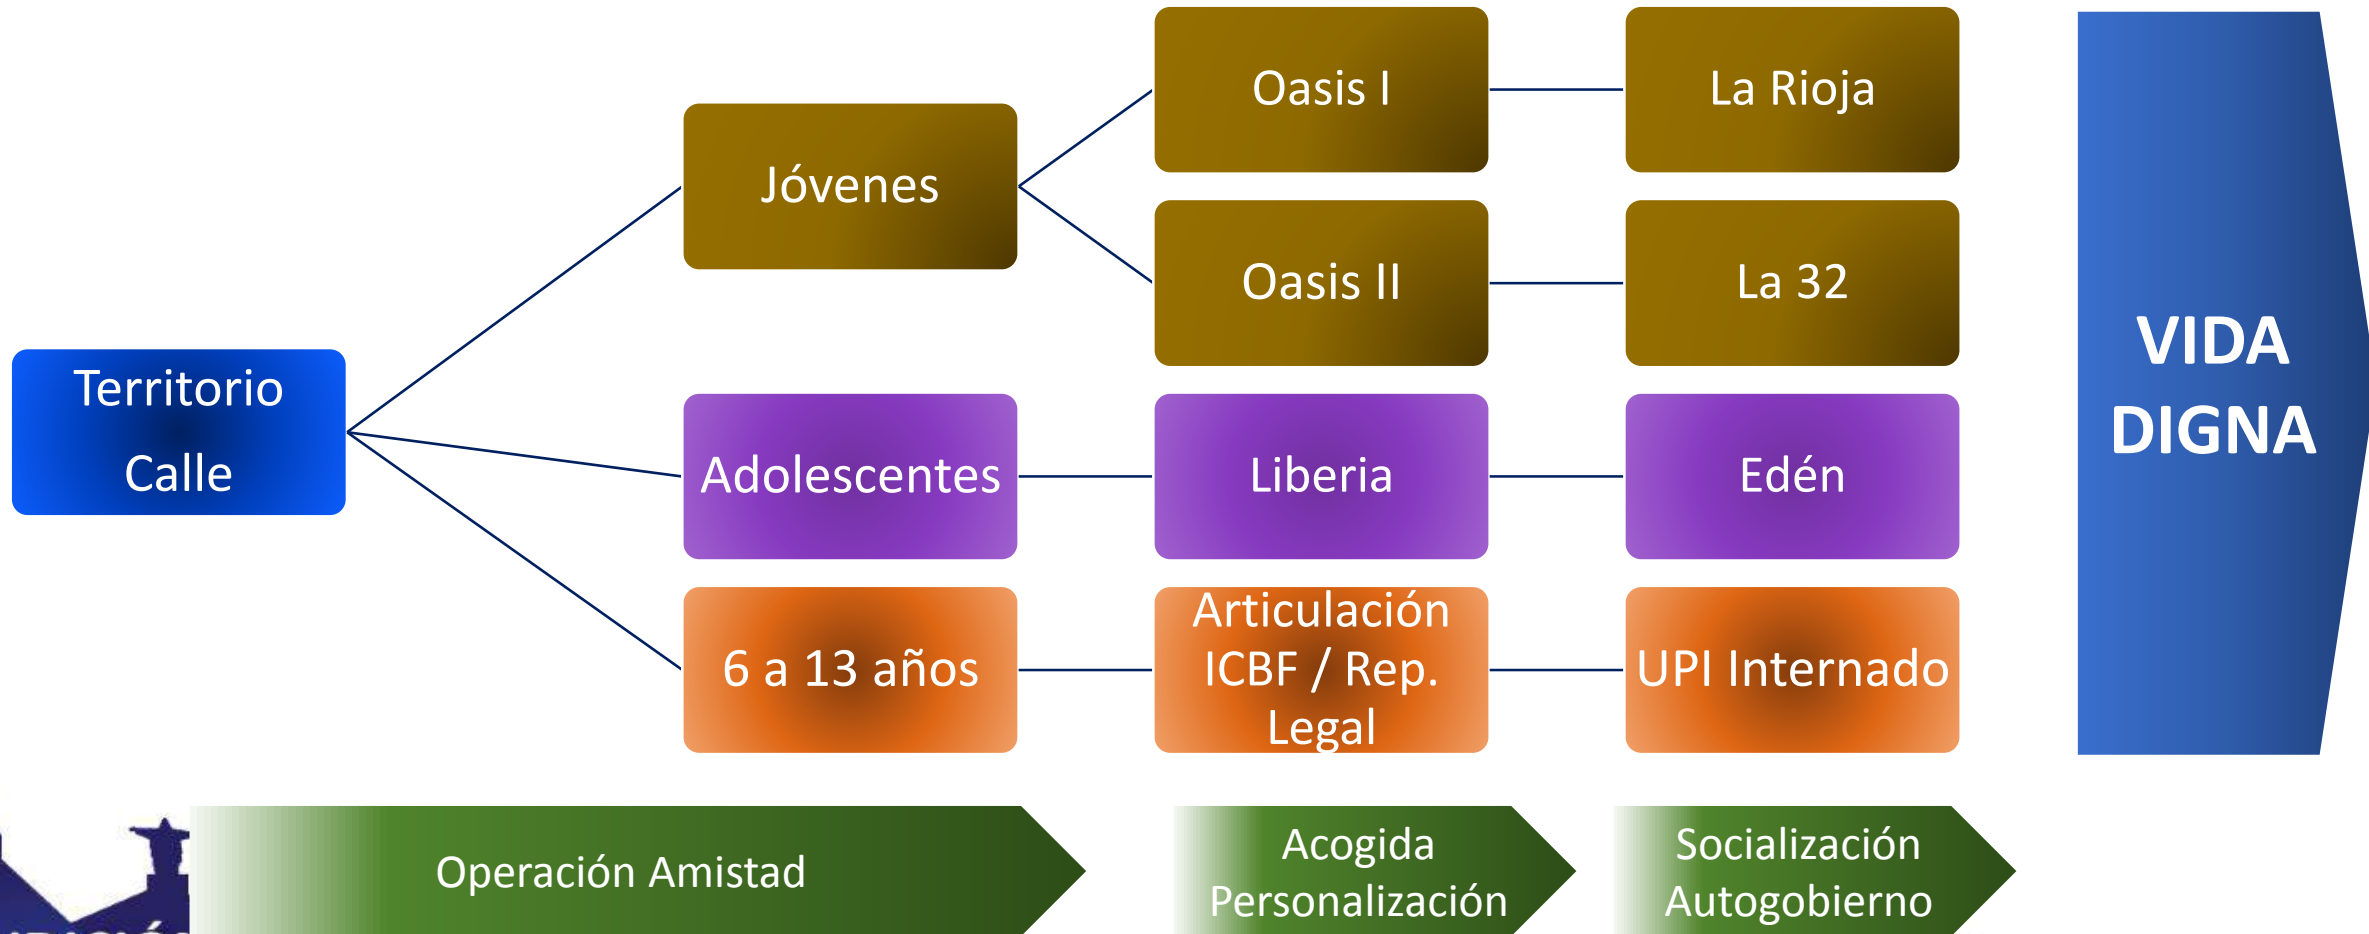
Oasis I

La Rioja

Jóvenes

Oasis II

La 32

VIDA DIGNA

Territorio Calle

Adolescentes

Liberia

Edén

6 a 13 años

Articulación ICBF / Rep. Legal

UPI Internado

Operación Amistad

Acogida Personalización

Socialización Autogobierno